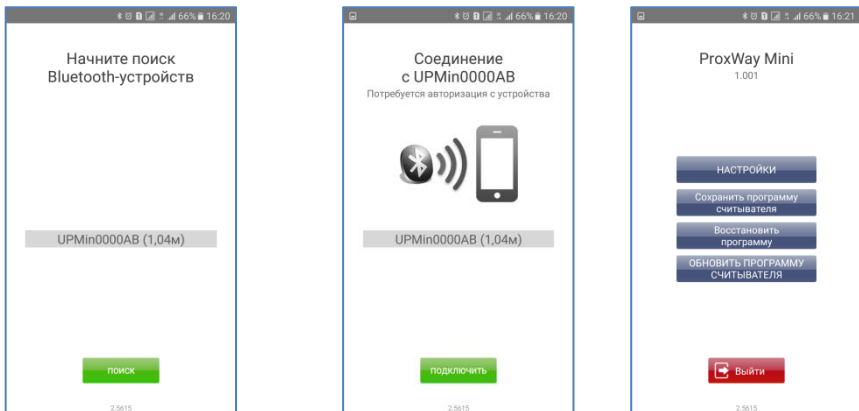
66% 16:20

Начните поиск Bluetooth-устройств

UPMin0000AB (1,04м)

поиск

2.5615

66% 16:20

Соединение с UPMin0000AB

Потребуется авторизация с устройства

UPMin0000AB (1,04м)

подключить

2.5615

66% 16:21

ProxWay Mini

1.001

НАСТРОЙКИ

Сохранить программу считывателя

Восстановить программу

ОБНОВИТЬ ПРОГРАММУ СЧИТЫВАТЕЛЯ

Выйти

2.5615